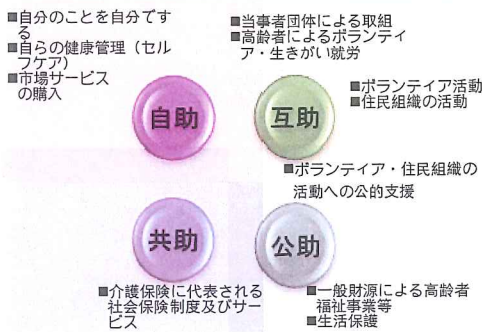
■自分のことを自分でする
■自らの健康管理（セルフケア）
■市場サービスの購入

■当事者団体による取組
■高齢者によるボランティア・生きがい就労

自助

互助

■ボランティア活動
■住民組織の活動

■ボランティア・住民組織の活動への公的支援

共助

公助

■介護保険に代表される社会保険制度及びサービス

■一般財源による高齢者福祉事業等
■生活保護